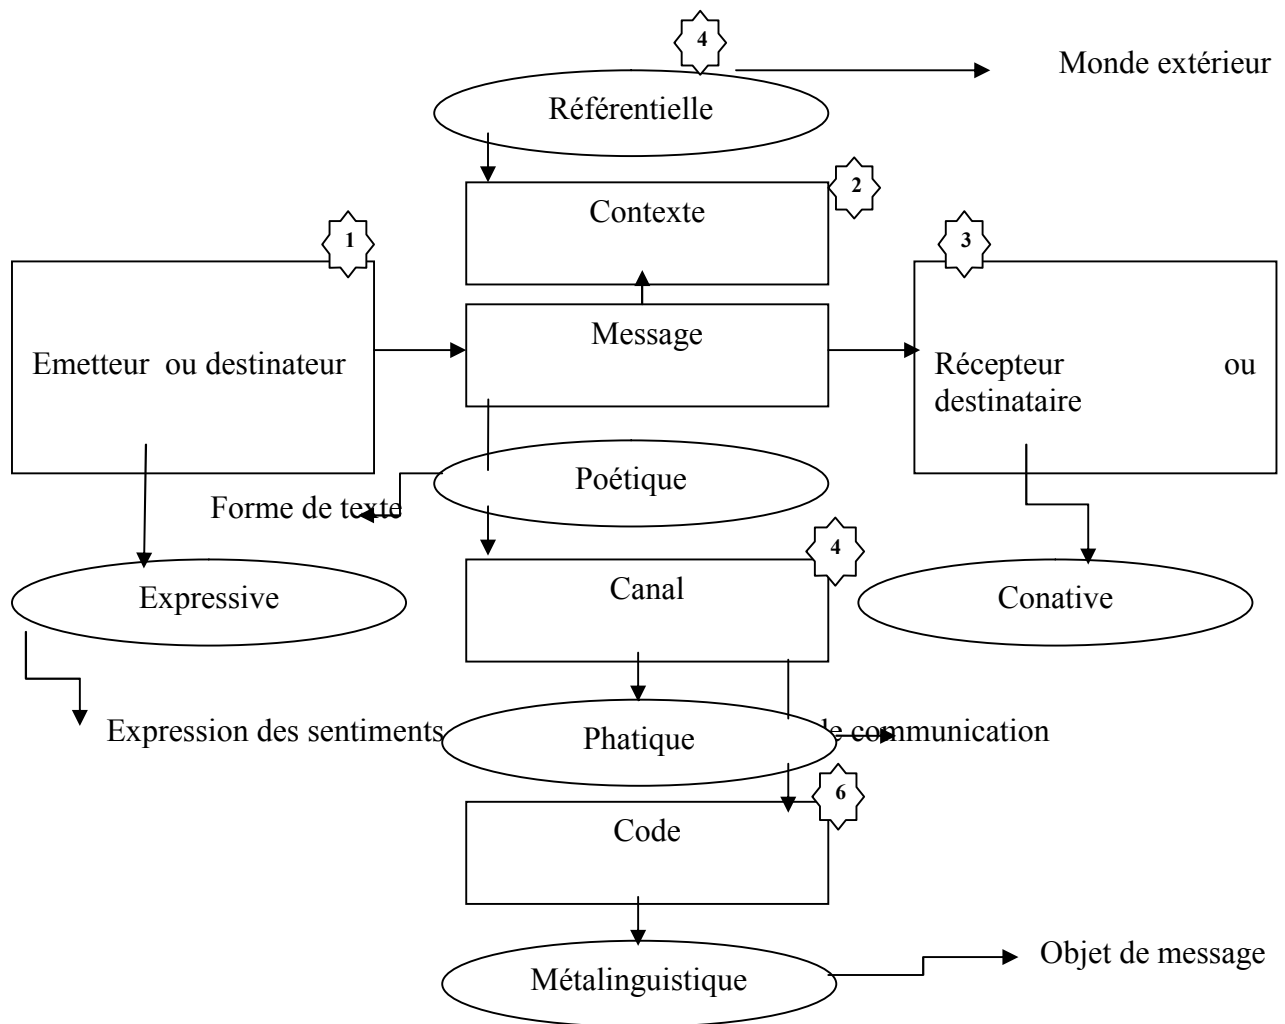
4

Monde extérieur

Référentielle

2

Contexte

1

3

Message

Emetteur ou destinateur

Récepteur ou destinataire

Poétique

Forme de texte

4

Canal

Expressive

Conative

Expression des sentiments

Phatique

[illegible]e communication

6

Code

Métalinguistique

Objet de message